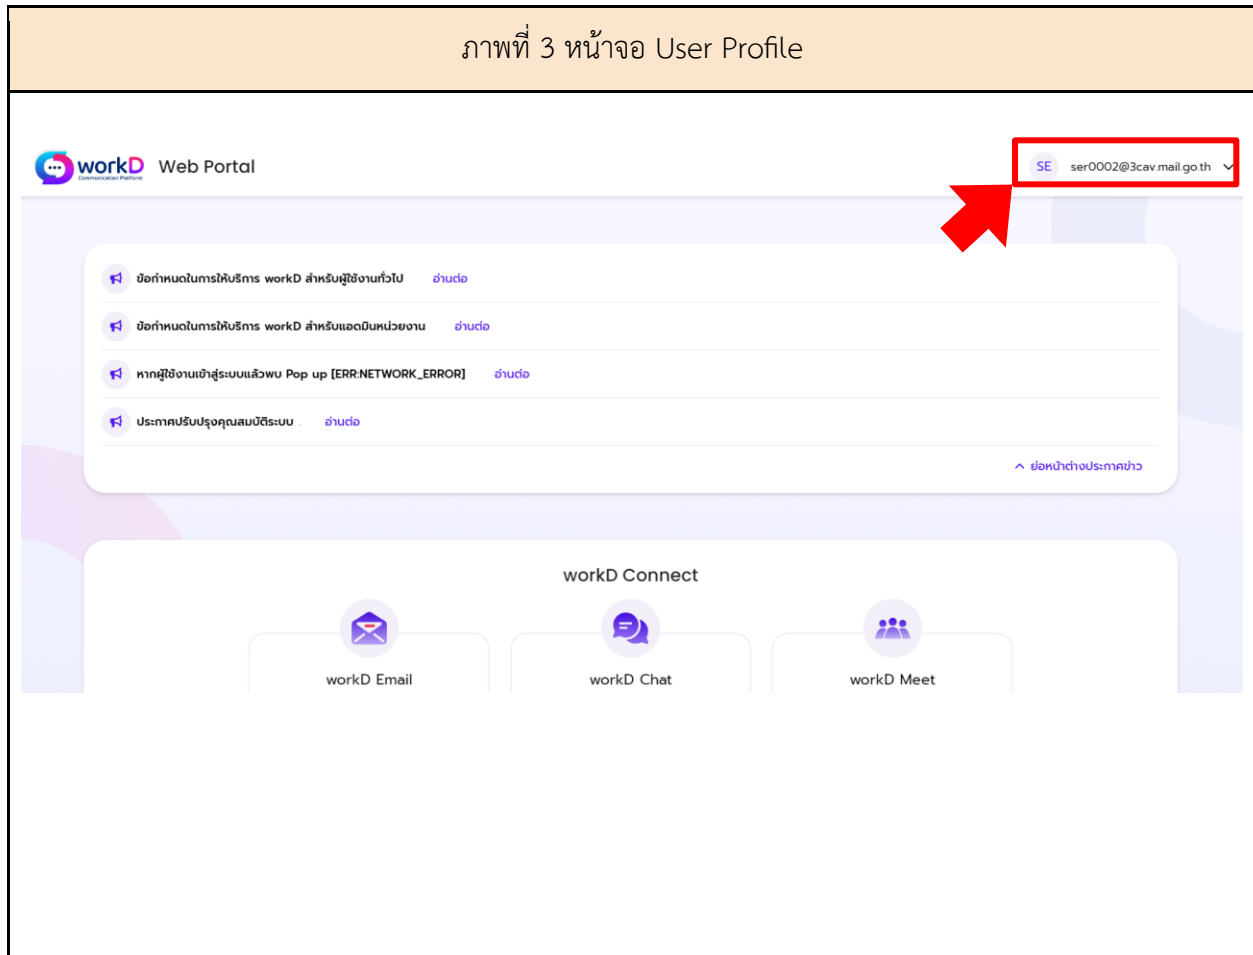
ภาพที่ 3 หน้าจอ User Profile

workD Communication Platform Web Portal

SE ser0002@3cav.mail.go.th

ข้อกำหนดในการให้บริการ workD สำหรับผู้ใช้งานทั่วไป อ่านต่อ

ข้อกำหนดในการให้บริการ workD สำหรับแอดมินหน่วยงาน อ่านต่อ

หากผู้ใช้งานเข้าสู่ระบบแล้วพบ Pop up [ERR:NETWORK_ERROR] อ่านต่อ

ประกาศปรับปรุงคุณสมบัติระบบ อ่านต่อ

ย่อหน้าต่างประกาศข่าว

workD Connect

workD Email

workD Chat

workD Meet